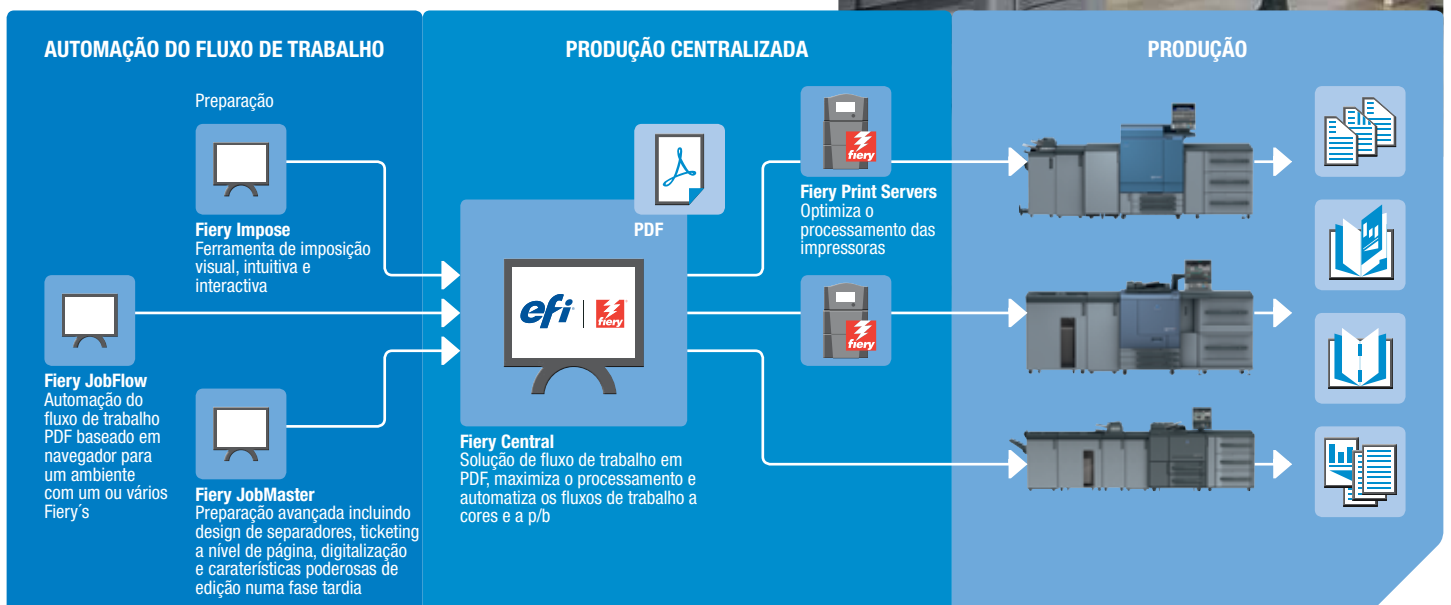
AUTOMAÇÃO DO FLUXO DE TRABALHO

Preparação

Fiery Impose
Ferramenta de imposição visual, intuitiva e interactiva

Fiery JobFlow
Automação do fluxo de trabalho PDF baseado em navegador para um ambiente com um ou vários Fiery´s

Fiery JobMaster
Preparação avançada incluindo design de separadores, ticketing a nível de página, digitalização e caraterísticas poderosas de edição numa fase tardia

PRODUÇÃO CENTRALIZADA

PDF

efi | fiery

Fiery Central
Solução de fluxo de trabalho em PDF, maximiza o processamento e automatiza os fluxos de trabalho a cores e a p/b

fiery

Fiery Print Servers
Optimiza o processamento das impressoras

fiery

PRODUÇÃO